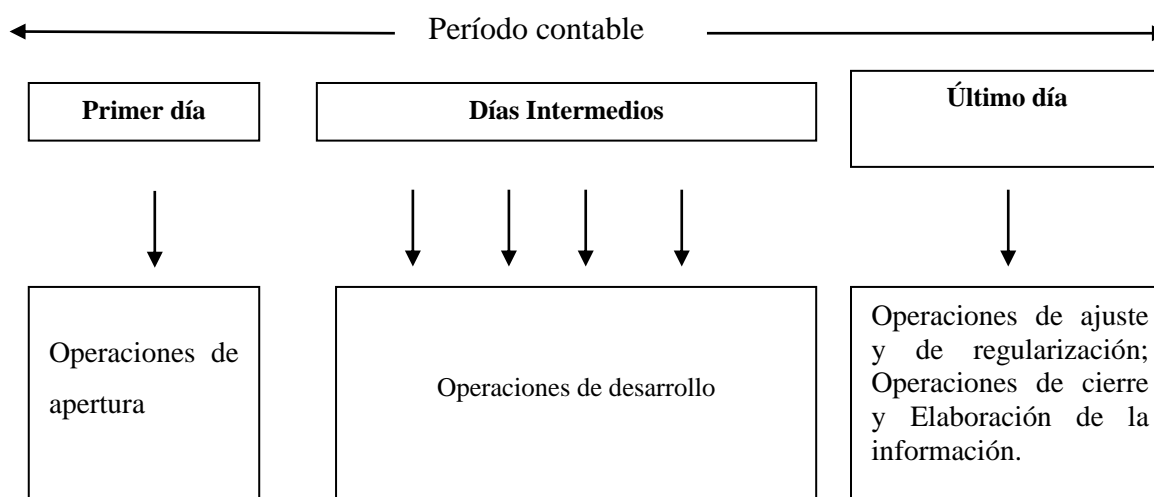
Período contable

**Primer día**

**Días Intermedios**

**Último día**

Operaciones de apertura

Operaciones de desarrollo

Operaciones de ajuste y de regularización; Operaciones de cierre y Elaboración de la información.